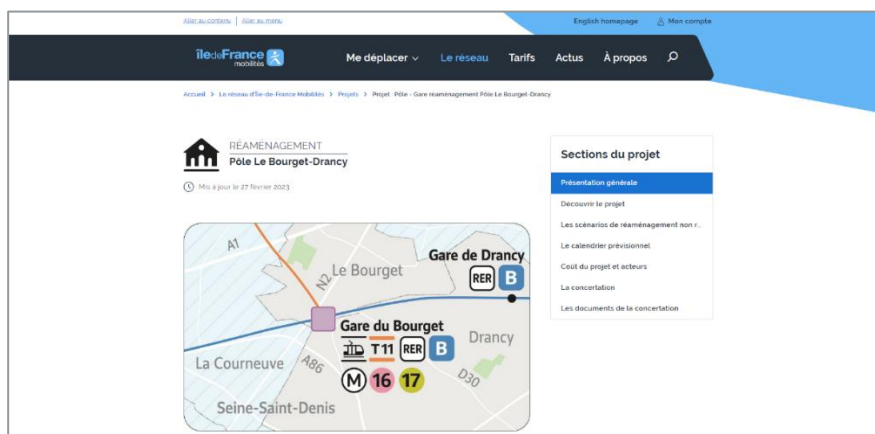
Aller au contenu | Aller au menu

English homepage

Mon compte

îledeFrance mobilités

Me déplacer

Le réseau

Tarifs

Actus

À propos

Accueil > Le réseau d'Île-de-France Mobilités > Projets > Projet : Pôle - Gare réaménagement Pôle Le Bourget-Drancy

RÉAMÉNAGEMENT

Pôle Le Bourget-Drancy

Mis à jour le 27 février 2023

A1

N2

Le Bourget

Gare de Drancy

RER

B

Gare du Bourget

T11

RER

B

Drancy

La Courneuve

A86

D30

M

16

17

Seine-Saint-Denis

Sections du projet

Présentation générale

Découvrir le projet

Les scénarios de réaménagement non r...

Le calendrier prévisionnel

Coût du projet et acteurs

La concertation

Les documents de la concertation